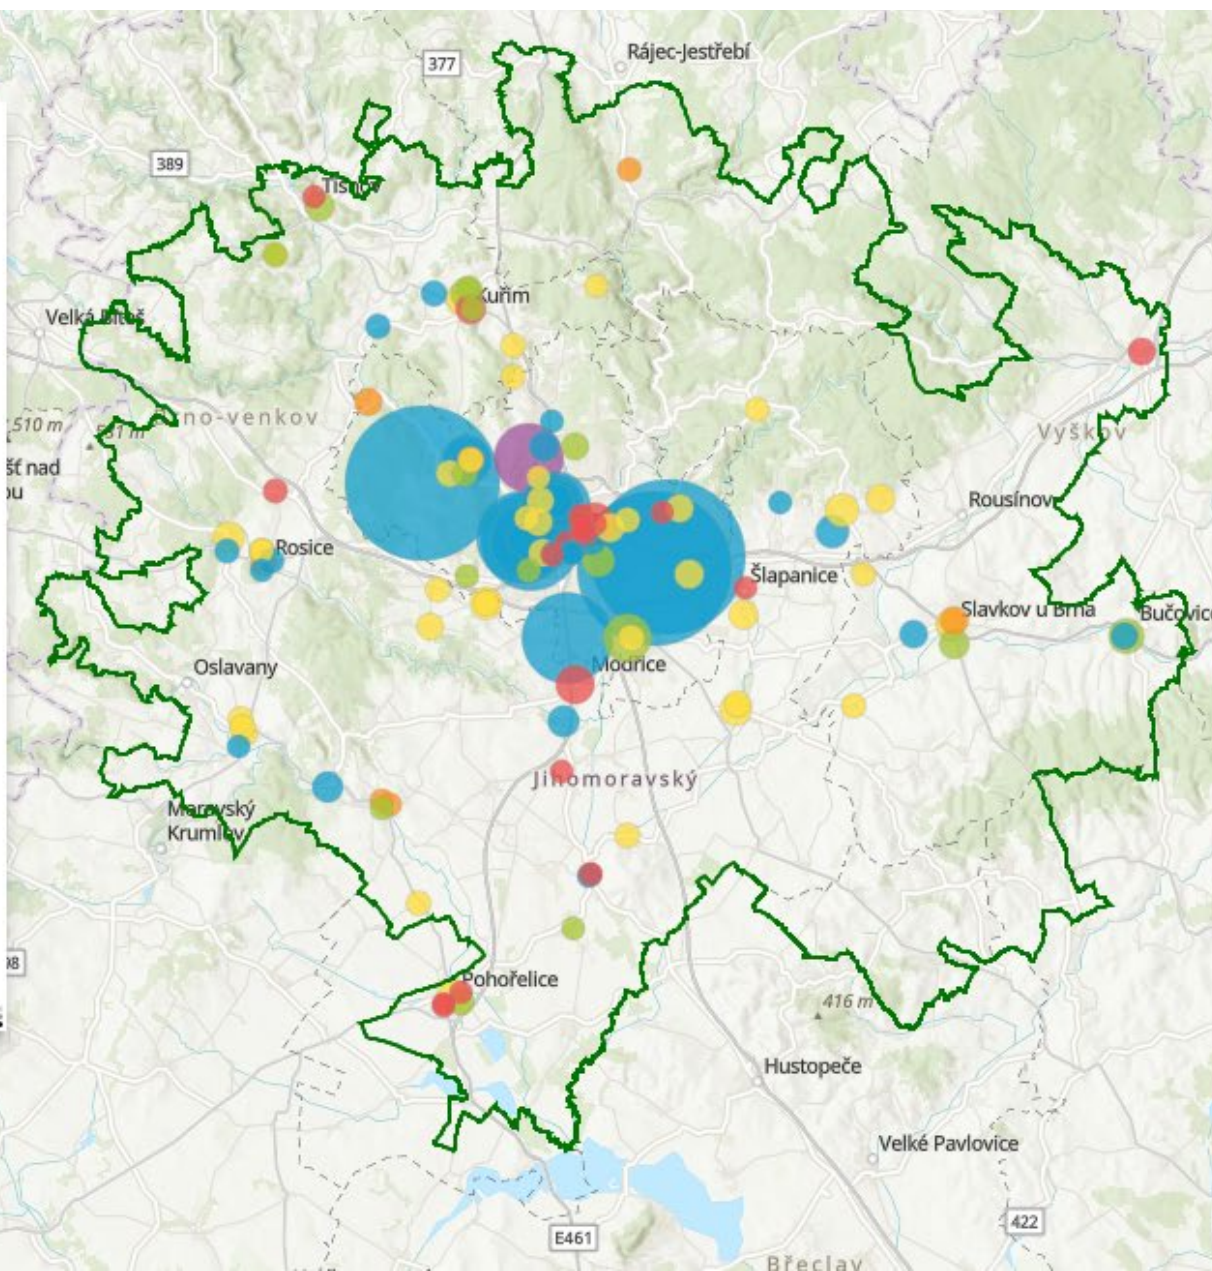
377
Rájec-Jestřebí
389
Tišnov
Kuřim
Velká Bíteš
Brno-venkov
510 m
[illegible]1 m
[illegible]šť nad
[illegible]ou
Vyškov
Rousínov
Rosice
Šlapanice
Slavkov u Brna
Bučovic
Oslavany
Modřice
Jihomoravský
Moravský
Krumlov
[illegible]98
Pohořelice
416 m
Hustopeče
Velké Pavlovice
422
E461
Břeclav